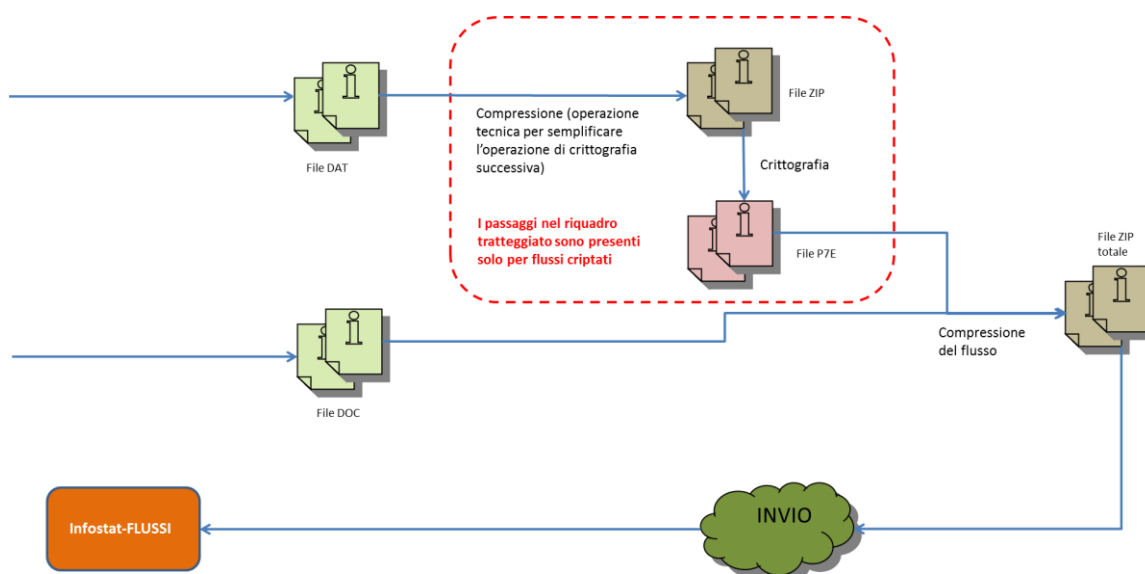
File DAT

Compressione (operazione tecnica per semplificare l'operazione di crittografia successiva)

File ZIP

Crittografia

I passaggi nel riquadro tratteggiato sono presenti solo per flussi criptati

File P7E

File ZIP totale

File DOC

Compressione del flusso

Infostat-FLUSSI

INVIO